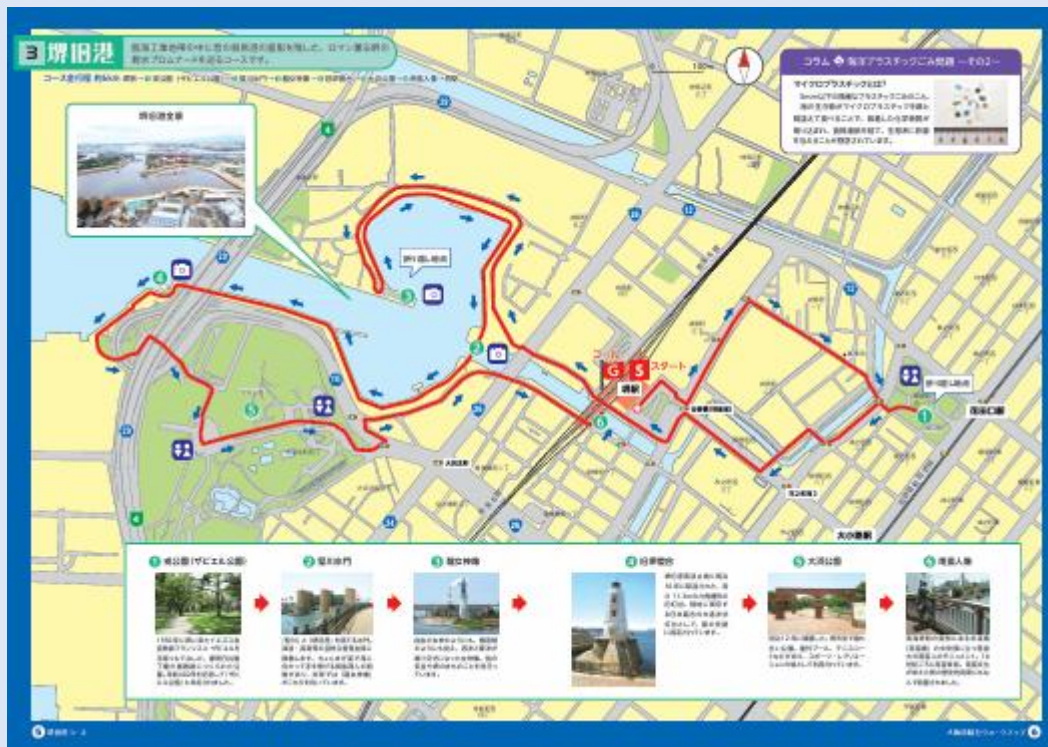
3 堺旧港

コース走行距離

堺旧港全景

コラム 海洋プラスチックごみ問題 ～その2～

マイクロプラスチックとは?

4

12

S スタート

G ゴール

堺駅

1

2

3

4

5

6

振り返り地点

26

29

34

大小路駅

1 宿院頭(ザビエル公園)

2 龍女神像

3 旧堺燈台

4 大浜公園

5 南蛮人像

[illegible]

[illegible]